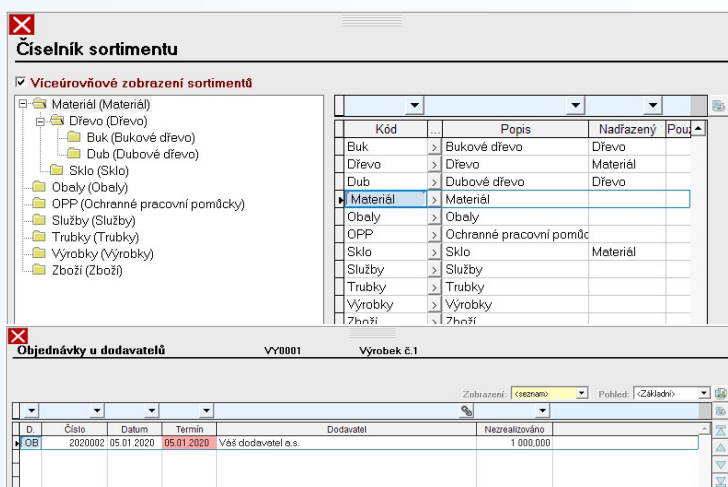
Číselník sortimentu

Víceúrovňové zobrazení sortimentů

Materiál (Materiál)
Dřevo (Dřevo)
Buk (Bukové dřevo)
Dub (Dubové dřevo)
Sklo (Sklo)
Obaly (Obaly)
OPP (Ochranné pracovní pomůcky)
Služby (Služby)
Trubky (Trubky)
Výrobky (Výrobky)
Zboží (Zboží)

| Kód | ... | Popis | Nadřazený | Pou |
|---|---|---|---|---|
| Buk | > | Bukové dřevo | Dřevo | |
| Dřevo | > | Dřevo | Materiál | |
| Dub | > | Dubové dřevo | Dřevo | |
| Materiál | > | Materiál | | |
| Obaly | > | Obaly | | |
| OPP | > | Ochranné pracovní pomůc | | |
| Sklo | > | Sklo | Materiál | |
| Služby | > | Služby | | |
| Trubky | > | Trubky | | |
| Výrobky | > | Výrobky | | |
| Zboží | > | Zboží | | |

Objednávky u dodavatelů VY0001 Výrobek č.1

Zobrazení: <seznam> Pohled: <Základní>

| D. | Číslo | Datum | Termín | Dodavatel | Nezrealizováno |
|---|---|---|---|---|---|
| OB | 2020002 | 05.01.2020 | 05.01.2020 | Váš dodavatel a.s. | 1 000,000 |